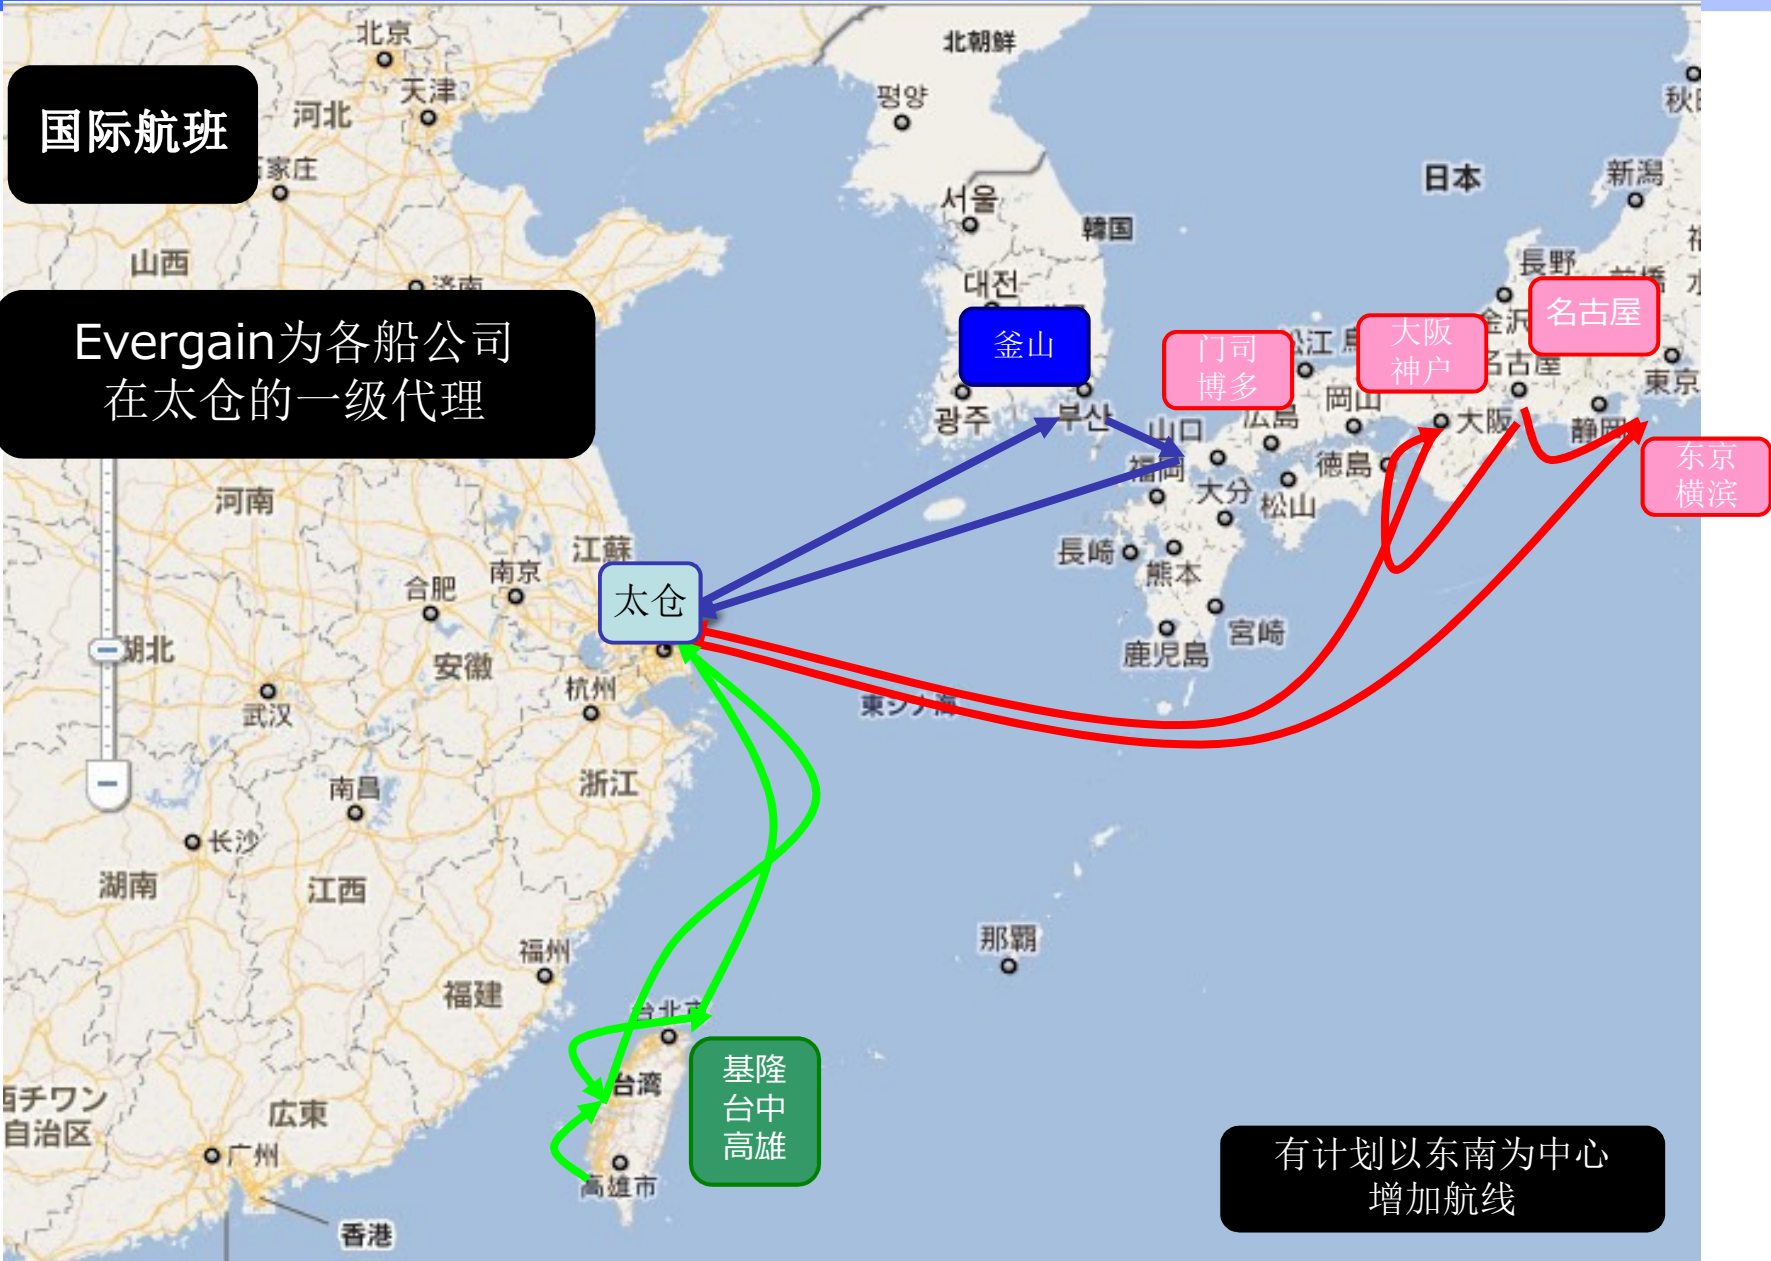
国际航班

Evergain为各船公司
在太仓的一级代理

北京
天津
河北
家庄
山西
济南
河南
江蘇
南京
合肥
安徽
湖北
武汉
杭州
浙江
南昌
长沙
湖南
江西
福州
福建
チワン
自治区
広東
广州
香港
台北
台湾
高雄市
北朝鮮
평양
서울
韓国
대전
광주
부산
日本
新潟
長野
金沢
名古屋
東京
静岡
大阪
岡山
広島
松江
山口
福岡
大分
松山
徳島
長崎
熊本
宮崎
鹿児島
東シナ海
那覇
秋田

太仓
釜山
门司
博多
大阪
神户
名古屋
东京
横滨
基隆
台中
高雄

有计划以东南为中心
增加航线